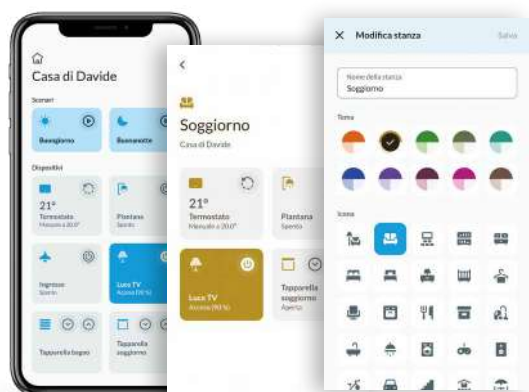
Casa di Davide

Scenari

Buongiorno

Buonanotte

Dispositivi

21°

Termostato

Manuale a 20.0°

Plantana

Spento

Ingresso

Spento

Luce TV

Accesa (90 %)

Tapparella bagno

Tapparella soggiorno

Soggiorno

Casa di Davide

21°

Termostato

Manuale a 20.0°

Plantana

Spento

Luce TV

Accesa (90 %)

Tapparella soggiorno

Aperta

Modifica stanza

Salva

Nome della stanza

Soggiorno

Tema

Icona